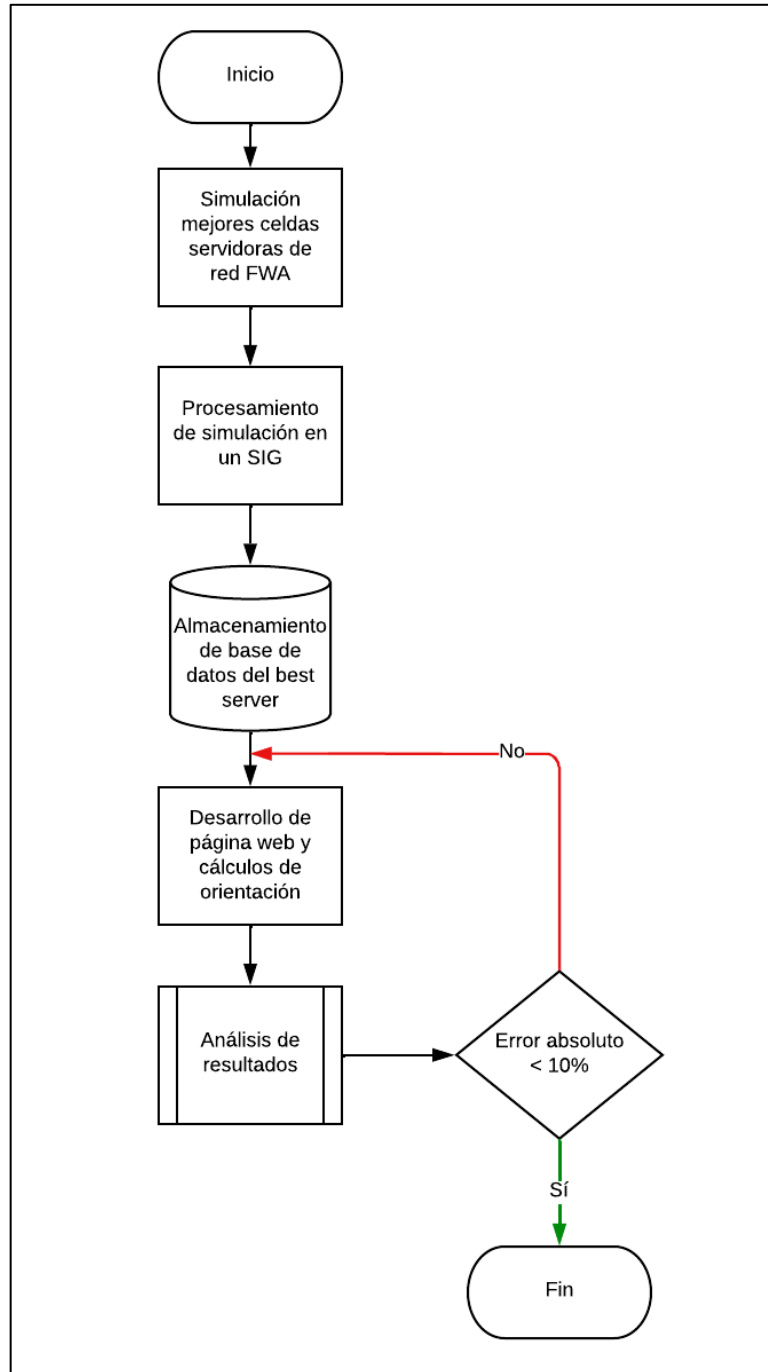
Inicio

Simulación mejores celdas servidoras de red FWA

Procesamiento de simulación en un SIG

Almacenamiento de base de datos del best server

No

Desarrollo de página web y cálculos de orientación

Análisis de resultados

Error absoluto < 10%

Sí

Fin